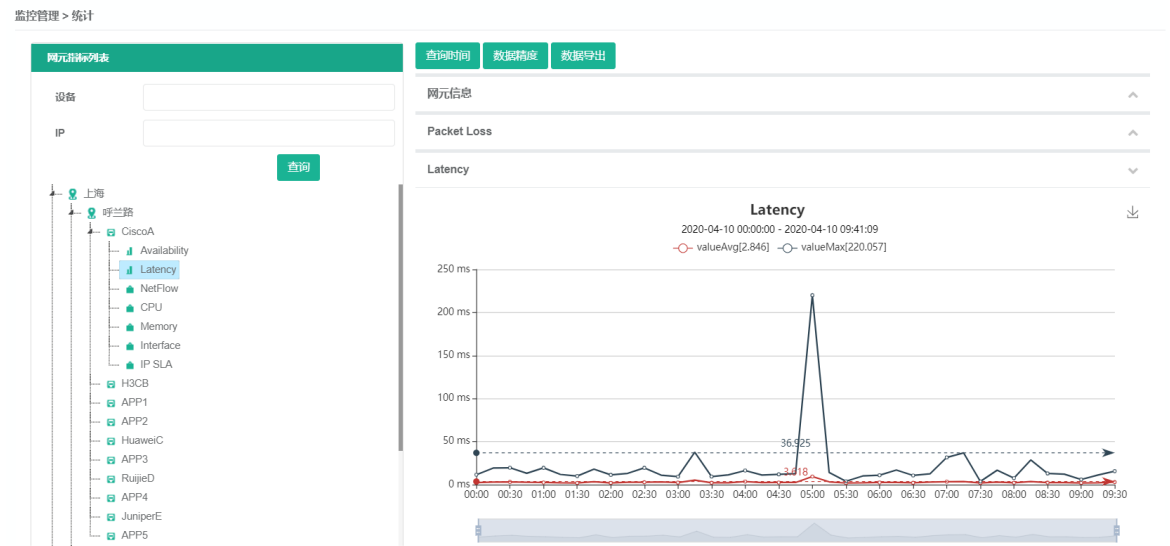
监控管理 > 统计

网元指标列表

设备

IP

查询

上海
呼兰路
CiscoA
Availability
Latency
NetFlow
CPU
Memory
Interface
IP SLA
H3CB
APP1
APP2
HuaweiC
APP3
RuijieD
APP4
JuniperE
APP5

查询时间 数据精度 数据导出

网元信息

Packet Loss

Latency

Latency
2020-04-10 00:00:00 - 2020-04-10 09:41:09
valueAvg[2.846] valueMax[220.057]

250 ms
200 ms
150 ms
100 ms
50 ms
0 ms

36.925
3.018

00:00 00:30 01:00 01:30 02:00 02:30 03:00 03:30 04:00 04:30 05:00 05:30 06:00 06:30 07:00 07:30 08:00 08:30 09:00 09:30